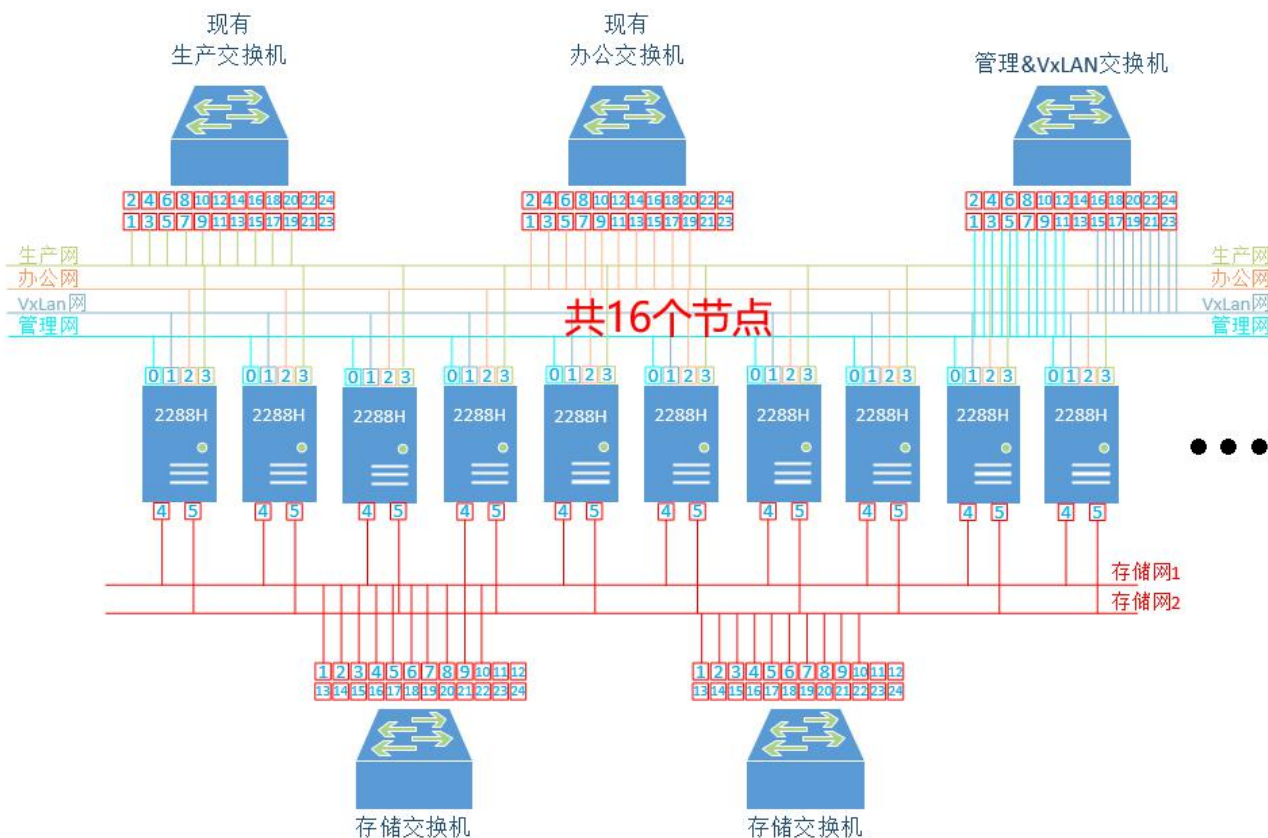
现有
生产交换机

现有
办公交换机

管理&VxLAN交换机

| 2 | 4 | 6 | 8 | 10 | 12 | 14 | 16 | 18 | 20 | 22 | 24 |
|---|---|---|---|---|---|---|---|---|---|---|---|
| 1 | 3 | 5 | 7 | 9 | 11 | 13 | 15 | 17 | 19 | 21 | 23 |

| 2 | 4 | 6 | 8 | 10 | 12 | 14 | 16 | 18 | 20 | 22 | 24 |
|---|---|---|---|---|---|---|---|---|---|---|---|
| 1 | 3 | 5 | 7 | 9 | 11 | 13 | 15 | 17 | 19 | 21 | 23 |

| 2 | 4 | 6 | 8 | 10 | 12 | 14 | 16 | 18 | 20 | 22 | 24 |
|---|---|---|---|---|---|---|---|---|---|---|---|
| 1 | 3 | 5 | 7 | 9 | 11 | 13 | 15 | 17 | 19 | 21 | 23 |

生产网
办公网
VxLan网
管理网

共16个节点

生产网
办公网
VxLan网
管理网

0 1 2 3
2288H
4 5

0 1 2 3
2288H
4 5

0 1 2 3
2288H
4 5

0 1 2 3
2288H
4 5

0 1 2 3
2288H
4 5

0 1 2 3
2288H
4 5

0 1 2 3
2288H
4 5

0 1 2 3
2288H
4 5

0 1 2 3
2288H
4 5

0 1 2 3
2288H
4 5

存储网1
存储网2

| 1 | 2 | 3 | 4 | 5 | 6 | 7 | 8 | 9 | 10 | 11 | 12 |
|---|---|---|---|---|---|---|---|---|---|---|---|
| 13 | 14 | 15 | 16 | 17 | 18 | 19 | 20 | 21 | 22 | 23 | 24 |

| 1 | 2 | 3 | 4 | 5 | 6 | 7 | 8 | 9 | 10 | 11 | 12 |
|---|---|---|---|---|---|---|---|---|---|---|---|
| 13 | 14 | 15 | 16 | 17 | 18 | 19 | 20 | 21 | 22 | 23 | 24 |

存储交换机

存储交换机